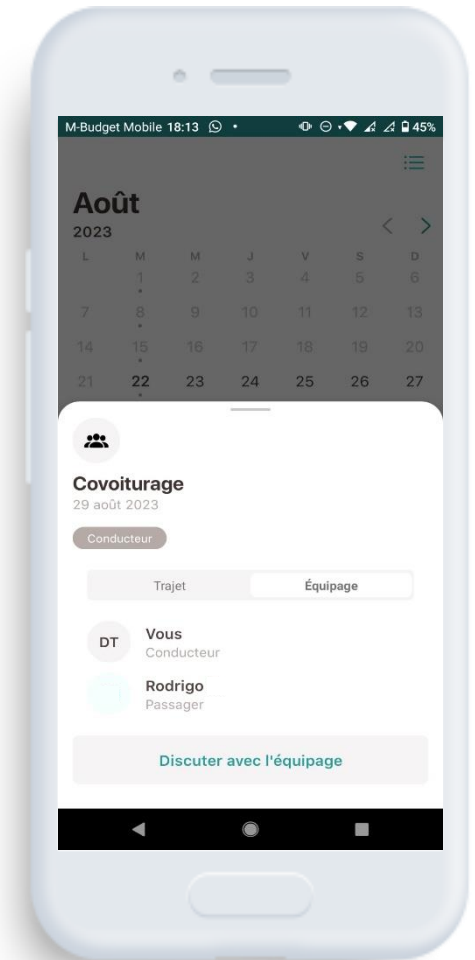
M-Budget Mobile 18:13 45%

Août
2023

| L | M | M | J | V | S | D |
|---|---|---|---|---|---|---|
| | 1 | 2 | 3 | 4 | 5 | 6 |
| 7 | 8 | 9 | 10 | 11 | 12 | 13 |
| 14 | 15 | 16 | 17 | 18 | 19 | 20 |
| 21 | 22 | 23 | 24 | 25 | 26 | 27 |

Covoiturage
29 août 2023

Conducteur

Trajet
Équipage

DT
Vous
Conducteur

Rodrigo
Passager

Discuter avec l'équipage